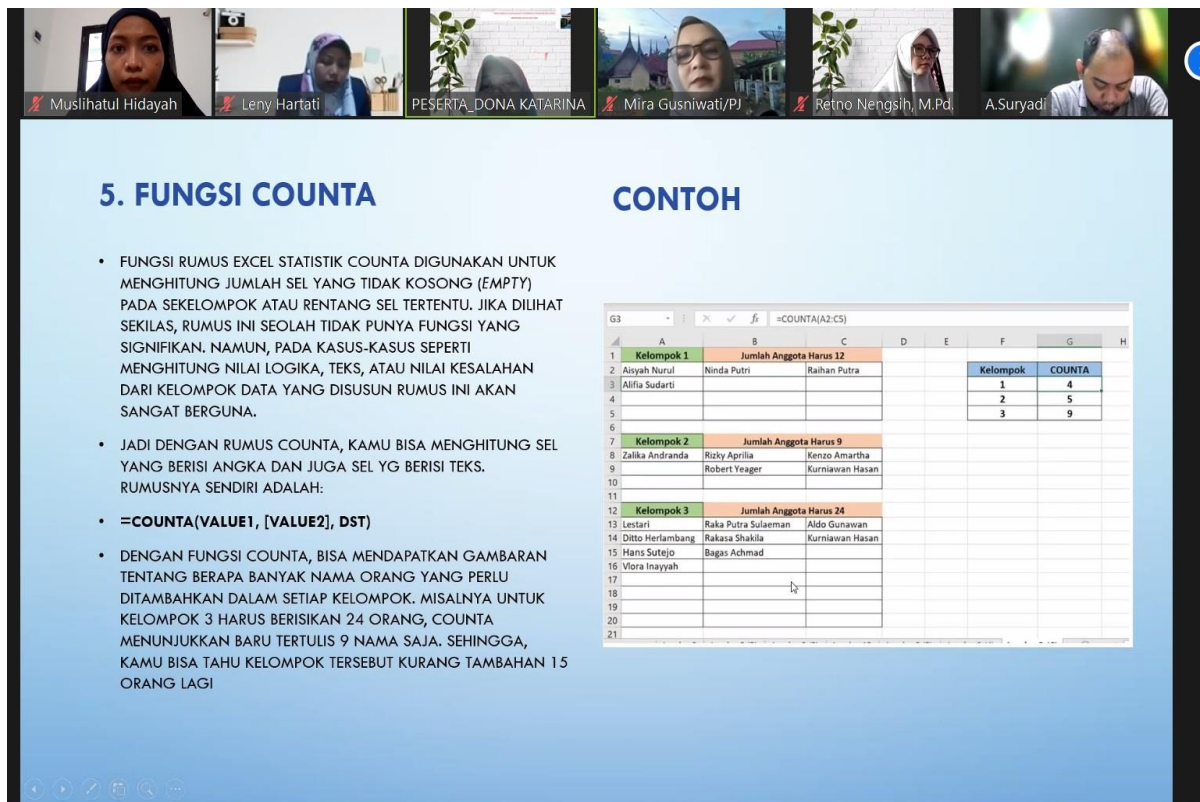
Muslihatul Hidayah | Leny Hartati | PESERTA_DONA KATARINA | Mira Gusniwati/PJ | Retno Nengsih, M.Pd. | A.Suryadi

5. FUNGSI COUNTA

CONTOH

• FUNGSI RUMUS EXCEL STATISTIK COUNTA DIGUNAKAN UNTUK MENGHITUNG JUMLAH SEL YANG TIDAK KOSONG (EMPTY) PADA SEKELOMPOK ATAU RENTANG SEL TERTENTU. JIKA DILIHAT SEKILAS, RUMUS INI SEOLAH TIDAK PUNYA FUNGSI YANG SIGNIFIKAN. NAMUN, PADA KASUS-KASUS SEPERTI MENGHITUNG NILAI LOGIKA, TEKS, ATAU NILAI KESALAHAN DARI KELOMPOK DATA YANG DISUSUN RUMUS INI AKAN SANGAT BERGUNA.

• JADI DENGAN RUMUS COUNTA, KAMU BISA MENGHITUNG SEL YANG BERISI ANGKA DAN JUGA SEL YG BERISI TEKS. RUMUSNYA SENDIRI ADALAH:

• =COUNTA(VALUE1, [VALUE2], DST)

• DENGAN FUNGSI COUNTA, BISA MENDAPATKAN GAMBARAN TENTANG BERAPA BANYAK NAMA ORANG YANG PERLU DITAMBAHKAN DALAM SETIAP KELOMPOK. MISALNYA UNTUK KELOMPOK 3 HARUS BERISIKAN 24 ORANG, COUNTA MENUNJUKKAN BARU TERTULIS 9 NAMA SAJA. SEHINGGA, KAMU BISA TAHU KELOMPOK TERSEBUT KURANG TAMBAHAN 15 ORANG LAGI

G3 | fx =COUNTA(A2:C5)

| | A | B | C | D | E | F | G | H |
|---|---|---|---|---|---|---|---|---|
| 1 | Kelompok 1 | Jumlah Anggota Harus 12 | | | | | | |
| 2 | Aisyah Nurul | Ninda Putri | Raihan Putra | | | Kelompok | COUNTA | |
| 3 | Alifia Sudarti | | | | | 1 | 4 | |
| 4 | | | | | | 2 | 5 | |
| 5 | | | | | | 3 | 9 | |
| 6 | | | | | | | | |
| 7 | Kelompok 2 | Jumlah Anggota Harus 9 | | | | | | |
| 8 | Zalika Andranda | Rizky Aprilia | Kenzo Amartha | | | | | |
| 9 | | Robert Yeager | Kurniawan Hasan | | | | | |
| 10 | | | | | | | | |
| 11 | | | | | | | | |
| 12 | Kelompok 3 | Jumlah Anggota Harus 24 | | | | | | |
| 13 | Lestari | Raka Putra Sulaeman | Aldo Gunawan | | | | | |
| 14 | Ditto Herlambang | Rakasa Shakila | Kurniawan Hasan | | | | | |
| 15 | Hans Sutejo | Bagas Achmad | | | | | | |
| 16 | Vlora Inayyah | | | | | | | |
| 17 | | | | | | | | |
| 18 | | | | | | | | |
| 19 | | | | | | | | |
| 20 | | | | | | | | |
| 21 | | | | | | | | |